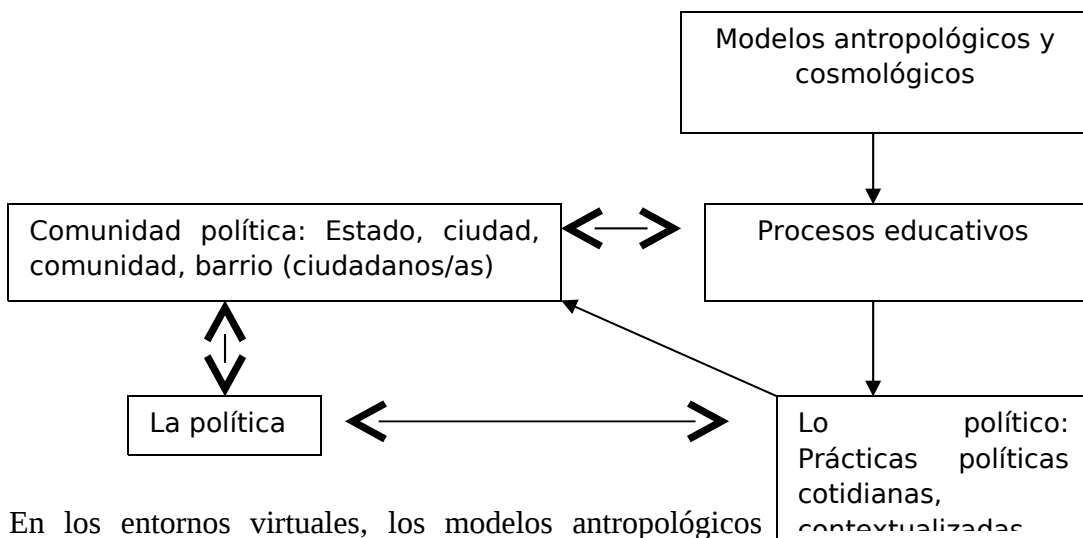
Modelos antropológicos y cosmológicos

Comunidad política: Estado, ciudad, comunidad, barrio (ciudadanos/as)

Procesos educativos

La política

Lo político: Prácticas políticas cotidianas, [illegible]

En los entornos virtuales, los modelos antropológicos